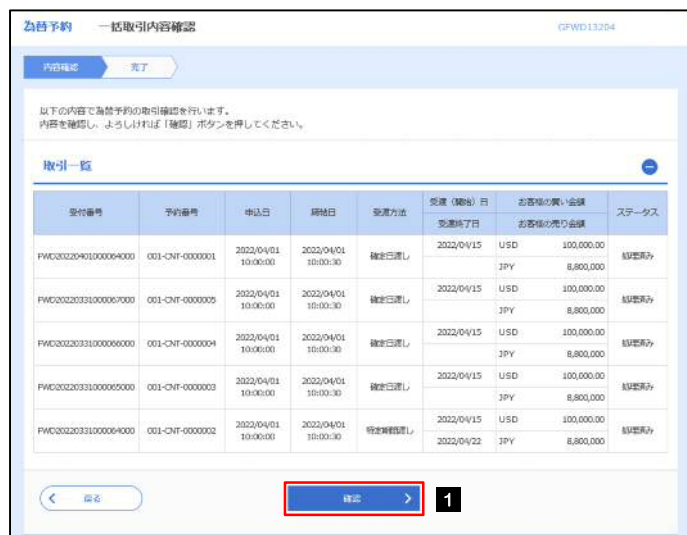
為替予約　一括取引内容確認　GFWD13204

内容確認　完了

以下の内容で為替予約の取引確認を行います。
内容を確認し、よろしければ「確認」ボタンを押してください。

取引一覧

| 受付番号 | 予約番号 | 申込日 | 締結日 | 受渡方法 | 受渡（開始）日 / 受渡終了日 | お客様の買い金額 / お客様の売り金額 | ステータス |
|---|---|---|---|---|---|---|---|
| FWD20220401000064000 | 001-CNT-0000001 | 2022/04/01 10:00:00 | 2022/04/01 10:00:30 | 確定日渡し | 2022/04/15 | USD 100,000.00 / JPY 8,800,000 | 締結済み |
| FWD20220331000067000 | 001-CNT-0000005 | 2022/04/01 10:00:00 | 2022/04/01 10:00:30 | 確定日渡し | 2022/04/15 | USD 100,000.00 / JPY 8,800,000 | 締結済み |
| FWD20220331000066000 | 001-CNT-0000004 | 2022/04/01 10:00:00 | 2022/04/01 10:00:30 | 確定日渡し | 2022/04/15 | USD 100,000.00 / JPY 8,800,000 | 締結済み |
| FWD20220331000065000 | 001-CNT-0000003 | 2022/04/01 10:00:00 | 2022/04/01 10:00:30 | 確定日渡し | 2022/04/15 | USD 100,000.00 / JPY 8,800,000 | 締結済み |
| FWD20220331000064000 | 001-CNT-0000002 | 2022/04/01 10:00:00 | 2022/04/01 10:00:30 | 特定期間渡し | 2022/04/15 / 2022/04/22 | USD 100,000.00 / JPY 8,800,000 | 締結済み |

戻る　確認　1